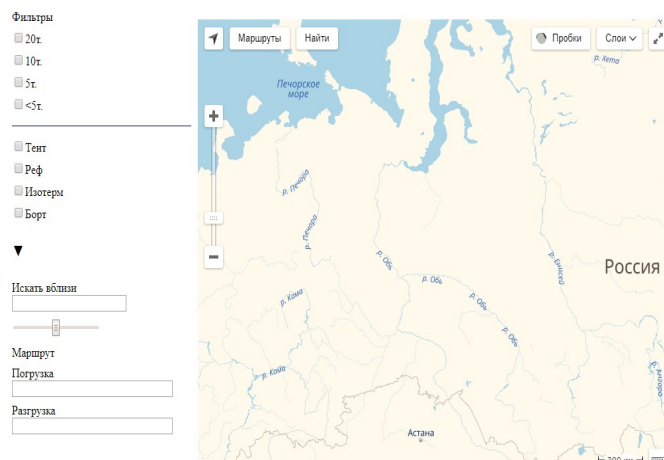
Фильтры
20т.
10т.
5т.
<5т.

Тент
Реф
Изотерм
Борт

▼

Искать вблизи

Маршрут
Погрузка

Разгрузка

Маршруты
Найти
Пробки
Слои
+
−
Печорское море
р. Хета
р. Печора
р. Печора
р. Обь
р. Обь
р. Обь
р. Обь
р. Енисей
Россия
р. Кама
р. Кама
Астана